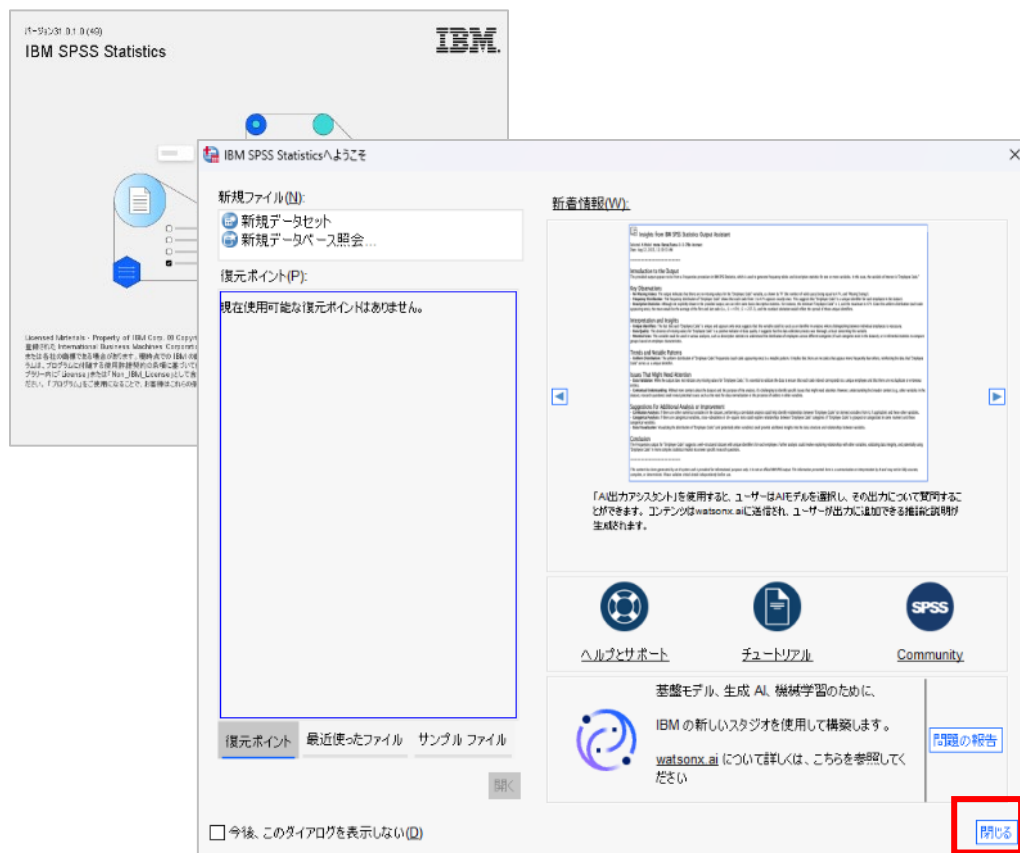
バージョン31.0.1.0 (49)
IBM SPSS Statistics
IBM.

Licensed Materials - Property of IBM Corp. © Copy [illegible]
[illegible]

IBM SPSS Statisticsへようこそ

新規ファイル(N):
新規データセット
新規データベース照会...

復元ポイント(P):
現在使用可能な復元ポイントはありません。

復元ポイント
最近使ったファイル
サンプル ファイル

開く

新着情報(W):

Insights from IBM SPSS Statistics Output Assistant

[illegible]

「AI出力アシスタント」を使用すると、ユーザーはAIモデルを選択し、その出力について質問することができます。コンテンツはwatsonx.aiに送信され、ユーザーが出力に追加できる推論と説明が生成されます。

ヘルプとサポート
チュートリアル
SPSS
Community

基盤モデル、生成 AI、機械学習のために、
IBM の新しいスタジオを使用して構築します。
watsonx.ai について詳しくは、こちらを参照してください

問題の報告

今後、このダイアログを表示しない(D)

閉じる